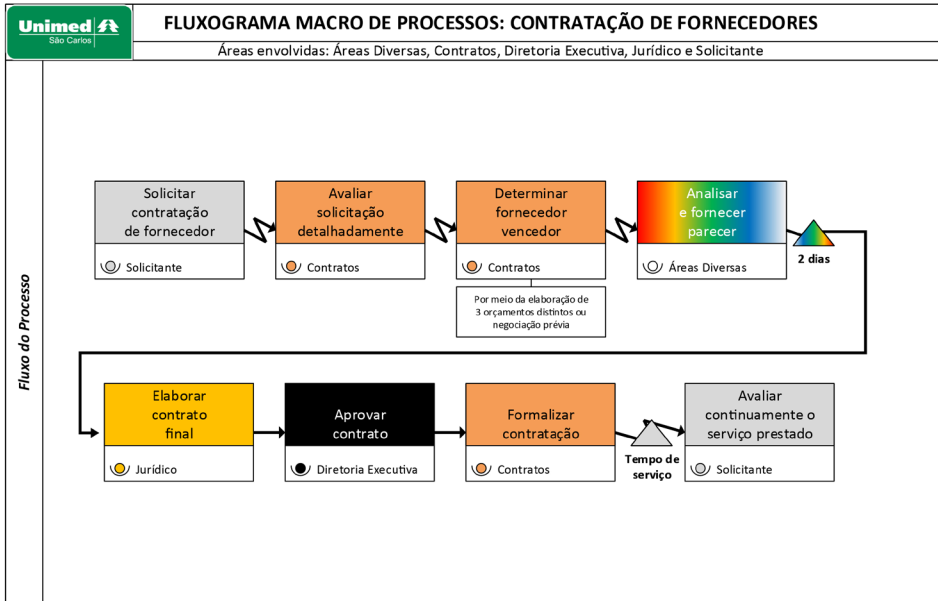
Unimed
São Carlos

FLUXOGRAMA MACRO DE PROCESSOS: CONTRATAÇÃO DE FORNECEDORES

Áreas envolvidas: Áreas Diversas, Contratos, Diretoria Executiva, Jurídico e Solicitante

Fluxo do Processo

Solicitar contratação de fornecedor

Solicitante

Avaliar solicitação detalhadamente

Contratos

Determinar fornecedor vencedor

Contratos

Por meio da elaboração de 3 orçamentos distintos ou negociação prévia

Analisar e fornecer parecer

Áreas Diversas

2 dias

Elaborar contrato final

Jurídico

Aprovar contrato

Diretoria Executiva

Formalizar contratação

Contratos

Tempo de serviço

Avaliar continuamente o serviço prestado

Solicitante